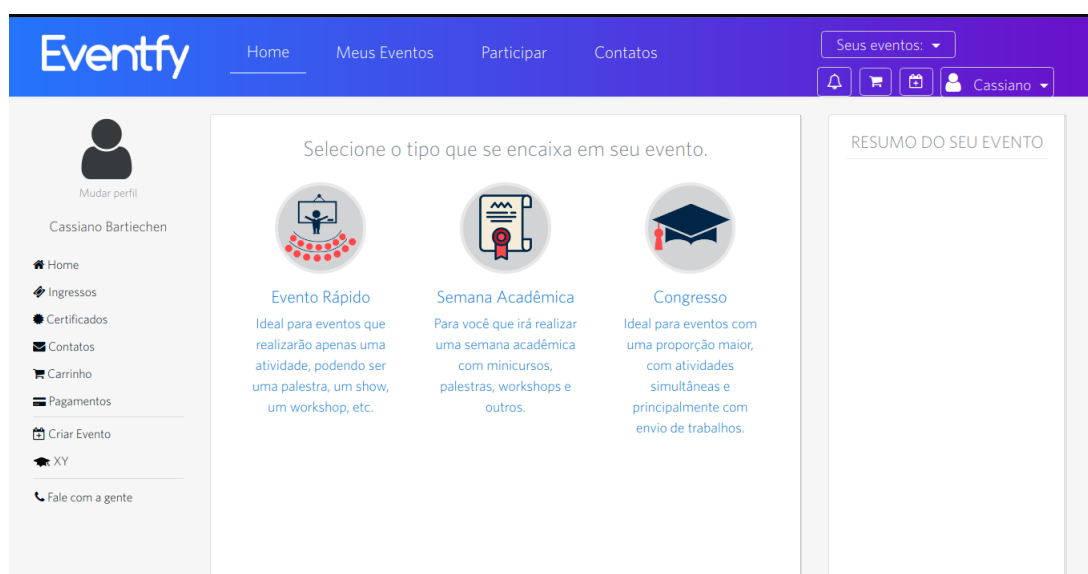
Eventfy

Home Meus Eventos Participar Contatos

Seus eventos:

Cassiano

Mudar perfil

Cassiano Bartiechen

Home
Ingressos
Certificados
Contatos
Carrinho
Pagamentos
Criar Evento
XY
Fale com a gente

Selecione o tipo que se encaixa em seu evento.

Evento Rápido
Ideal para eventos que realizarão apenas uma atividade, podendo ser uma palestra, um show, um workshop, etc.

Semana Acadêmica
Para você que irá realizar uma semana acadêmica com minicursos, palestras, workshops e outros.

Congresso
Ideal para eventos com uma proporção maior, com atividades simultâneas e principalmente com envio de trabalhos.

RESUMO DO SEU EVENTO